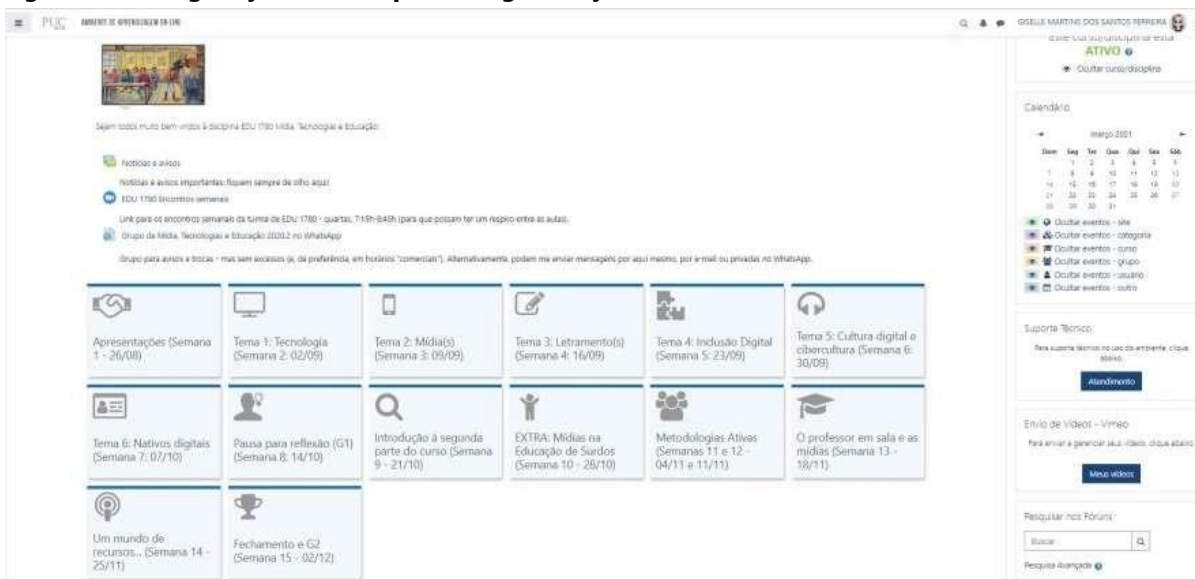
PUC AMBIENTE DE APRENDIZAGEM ON LINE

GISELLE MARTINS DOS SANTOS FERREIRA

Este curso/disciplina está
ATIVO
Ocultar curso/disciplina

Sejam todos muito bem-vindos à disciplina EDU 1780 Mídia, Tecnologias e Educação:

Notícias e avisos
Notícias e avisos importantes: fiquem sempre de olho aqui!

EDU 1780 Encontros semanais
Link para os encontros semanais da turma de EDU 1780 - quartas, 7:15h-8:45h (para que possam ter um respiro entre as aulas).

Grupo de Mídia, Tecnologias e Educação 2020.2 no WhatsApp
Grupo para avisos e trocas - mas sem excessos (e, de preferência, em horários "comerciais"). Alternativamente, podem me enviar mensagens por aqui mesmo, por e-mail ou privadas no WhatsApp.

Apresentações (Semana 1 - 26/08)

Tema 1: Tecnologia (Semana 2: 02/09)

Tema 2: Mídia(s) (Semana 3: 09/09)

Tema 3: Letramento(s) (Semana 4: 16/09)

Tema 4: Inclusão Digital (Semana 5: 23/09)

Tema 5: Cultura digital e cibercultura (Semana 6: 30/09)

Tema 6: Nativos digitais (Semana 7: 07/10)

Pausa para reflexão (G1) (Semana 8: 14/10)

Introdução à segunda parte do curso (Semana 9 - 21/10)

EXTRA: Mídias na Educação de Surdos (Semana 10 - 28/10)

Metodologias Ativas (Semanas 11 e 12 - 04/11 e 11/11)

O professor em sala e as mídias (Semana 13 - 18/11)

Um mundo de recursos... (Semana 14 - 25/11)

Fechamento e G2 (Semana 15 - 02/12)

Calendário
março 2021
| Dom | Seg | Ter | Qua | Qui | Sex | Sáb |
|---|---|---|---|---|---|---|
| | 1 | 2 | 3 | 4 | 5 | 6 |
| 7 | 8 | 9 | 10 | 11 | 12 | 13 |
| 14 | 15 | 16 | 17 | 18 | 19 | 20 |
| 21 | 22 | 23 | 24 | 25 | 26 | 27 |
| 28 | 29 | 30 | 31 | | | |

Ocultar eventos - site
Ocultar eventos - categoria
Ocultar eventos - curso
Ocultar eventos - grupo
Ocultar eventos - usuário
Ocultar eventos - outro

Suporte Técnico
Para suporte técnico no uso do ambiente, clique abaixo.
Atendimento

Envio de Vídeos - Vimeo
Para enviar e gerenciar seus vídeos, clique abaixo.
Meus vídeos

Pesquisar nos Fóruns
Buscar
Pesquisa Avançada